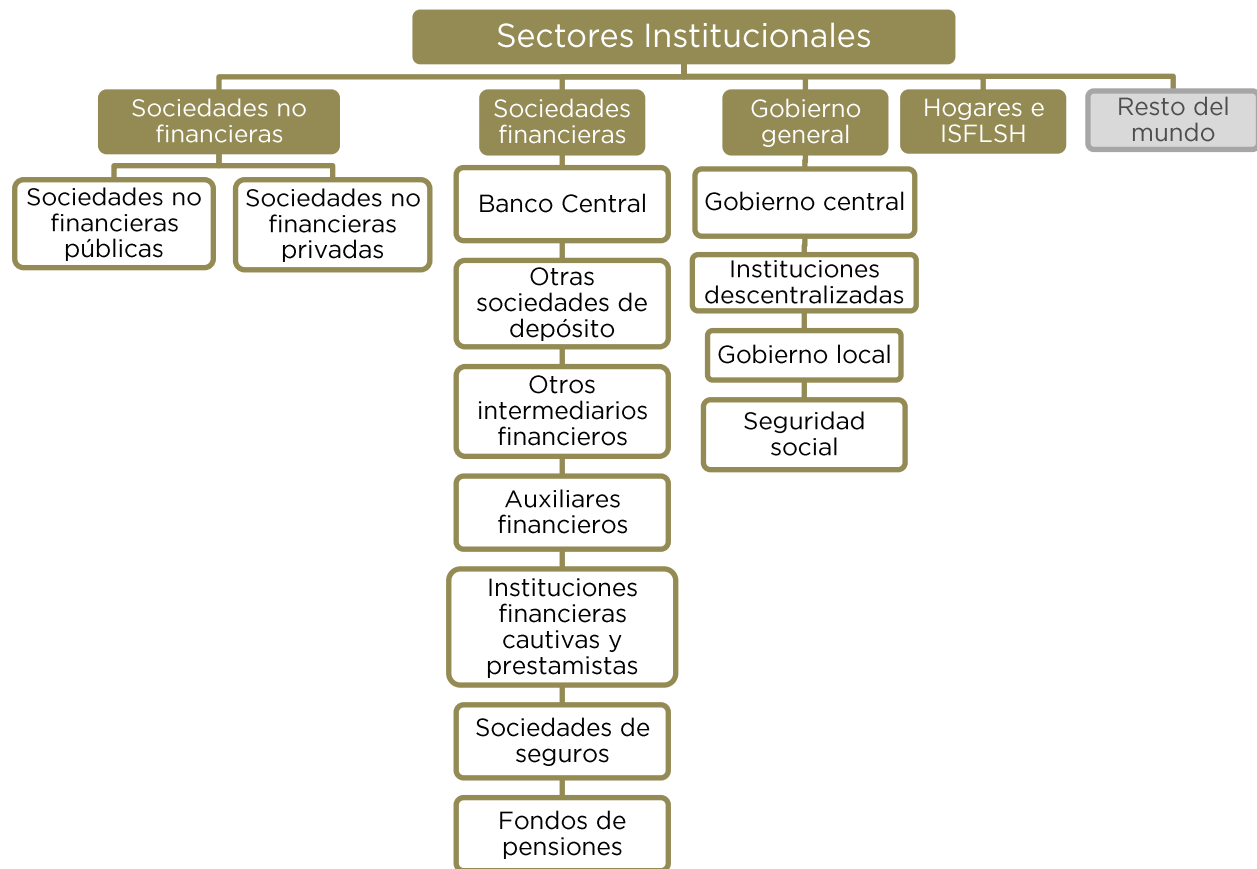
Sectores Institucionales

Sociedades no financieras

Sociedades no financieras públicas

Sociedades no financieras privadas

Sociedades financieras

Banco Central

Otras sociedades de depósito

Otros intermediarios financieros

Auxiliares financieros

Instituciones financieras cautivas y prestamistas

Sociedades de seguros

Fondos de pensiones

Gobierno general

Gobierno central

Instituciones descentralizadas

Gobierno local

Seguridad social

Hogares e ISFLSH

Resto del mundo